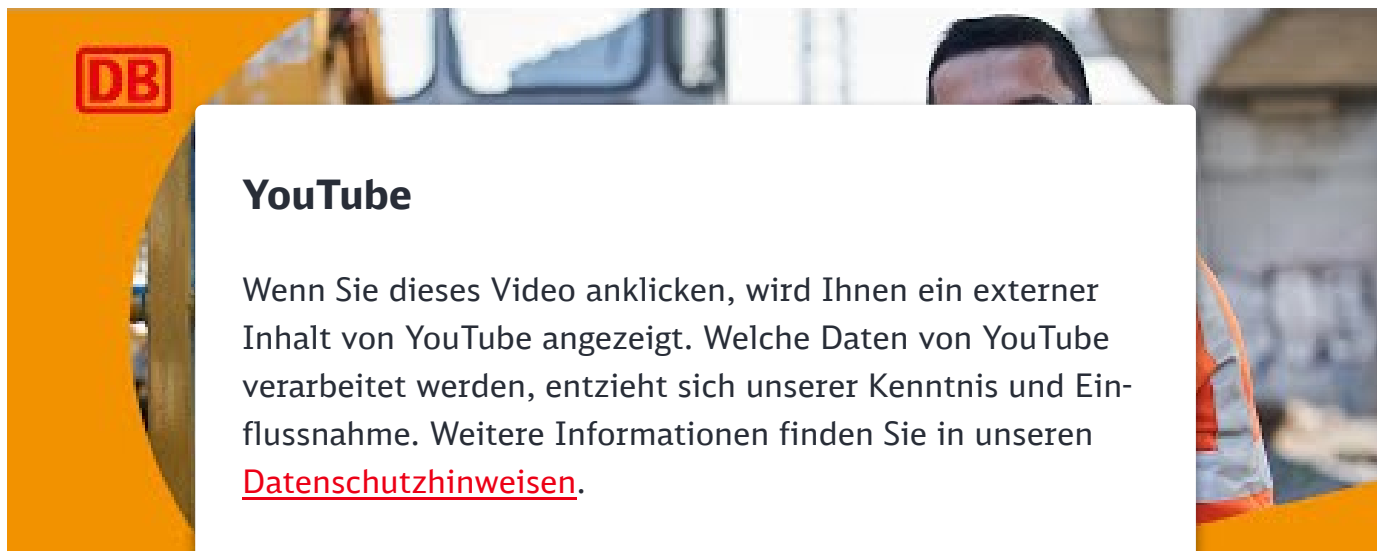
DB

YouTube

Wenn Sie dieses Video anklicken, wird Ihnen ein externer Inhalt von YouTube angezeigt. Welche Daten von YouTube verarbeitet werden, entzieht sich unserer Kenntnis und Einflussnahme. Weitere Informationen finden Sie in unseren Datenschutzhinweisen.